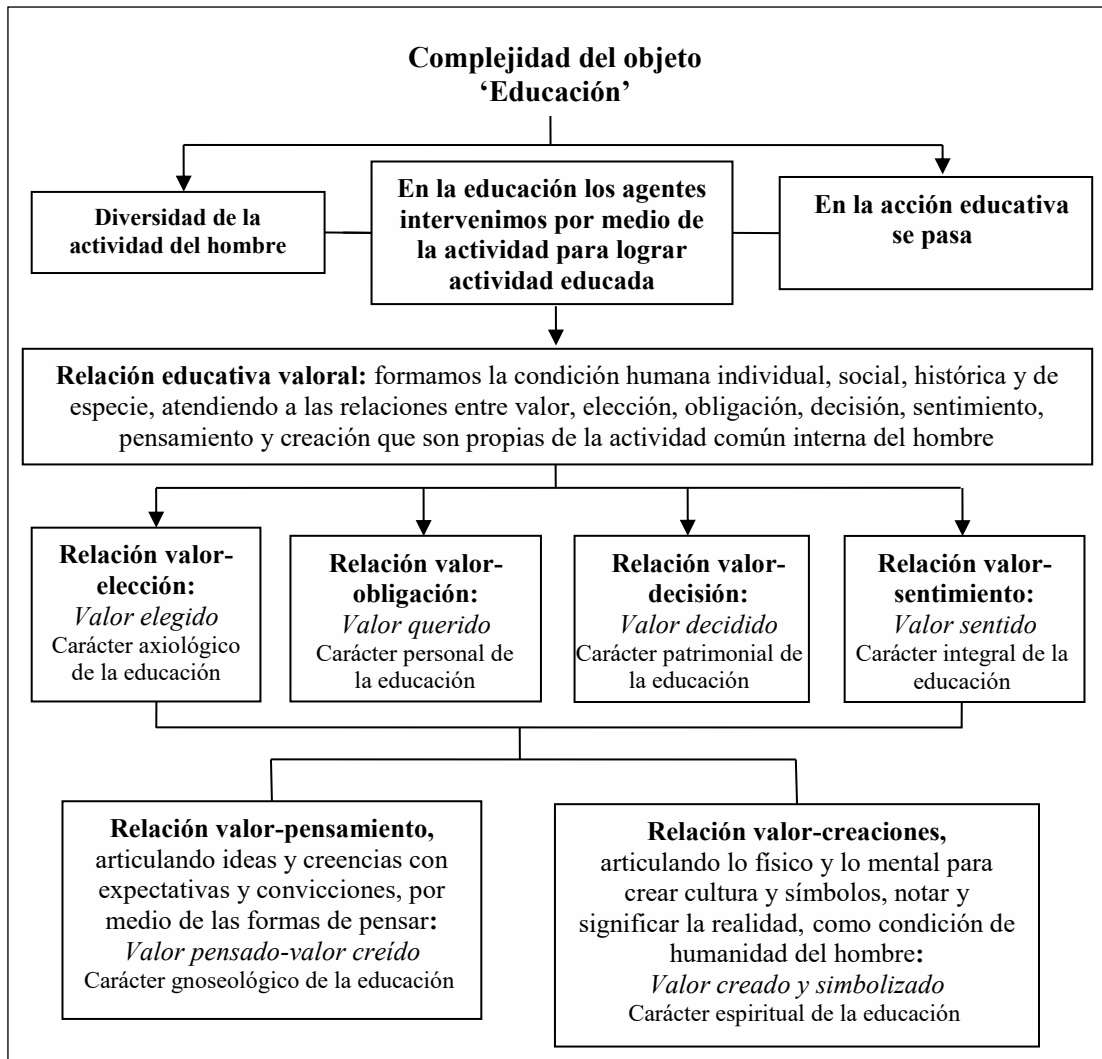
Complejidad del objeto 'Educación'

Diversidad de la actividad del hombre

En la educación los agentes intervenimos por medio de la actividad para lograr actividad educada

En la acción educativa se pasa

Relación educativa valoral: formamos la condición humana individual, social, histórica y de especie, atendiendo a las relaciones entre valor, elección, obligación, decisión, sentimiento, pensamiento y creación que son propias de la actividad común interna del hombre

Relación valor-elección: Valor elegido Carácter axiológico de la educación

Relación valor-obligación: Valor querido Carácter personal de la educación

Relación valor-decisión: Valor decidido Carácter patrimonial de la educación

Relación valor-sentimiento: Valor sentido Carácter integral de la educación

Relación valor-pensamiento, articulando ideas y creencias con expectativas y convicciones, por medio de las formas de pensar: Valor pensado-valor creído Carácter gnoseológico de la educación

Relación valor-creaciones, articulando lo físico y lo mental para crear cultura y símbolos, notar y significar la realidad, como condición de humanidad del hombre: Valor creado y simbolizado Carácter espiritual de la educación